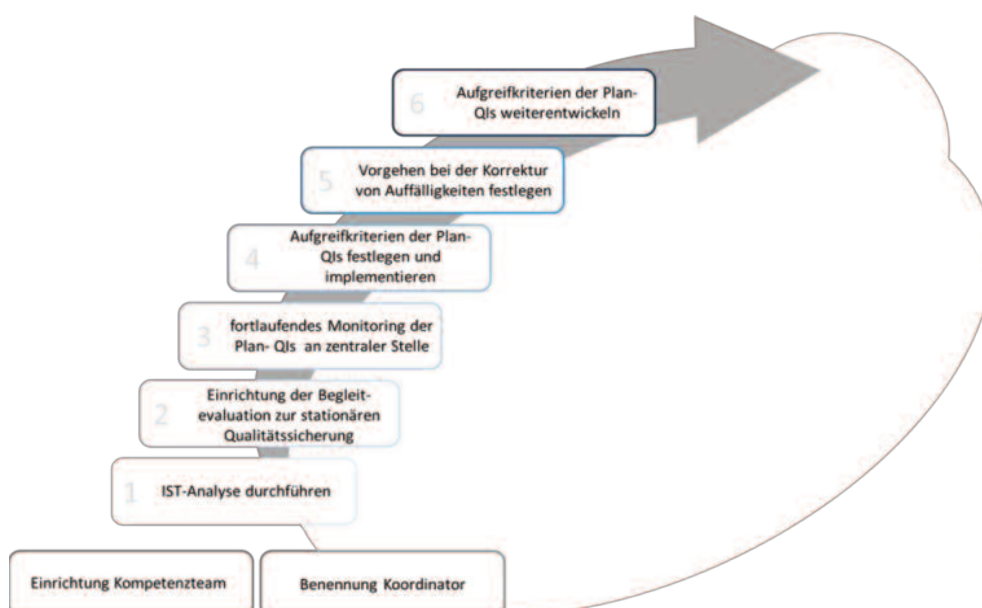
6 Aufgreifkriterien der Plan-QIs weiterentwickeln

5 Vorgehen bei der Korrektur von Auffälligkeiten festlegen

4 Aufgreifkriterien der Plan-QIs festlegen und implementieren

3 fortlaufendes Monitoring der Plan- QIs an zentraler Stelle

2 Einrichtung der Begleitevaluation zur stationären Qualitätssicherung

1 IST-Analyse durchführen

Einrichtung Kompetenzteam

Benennung Koordinator